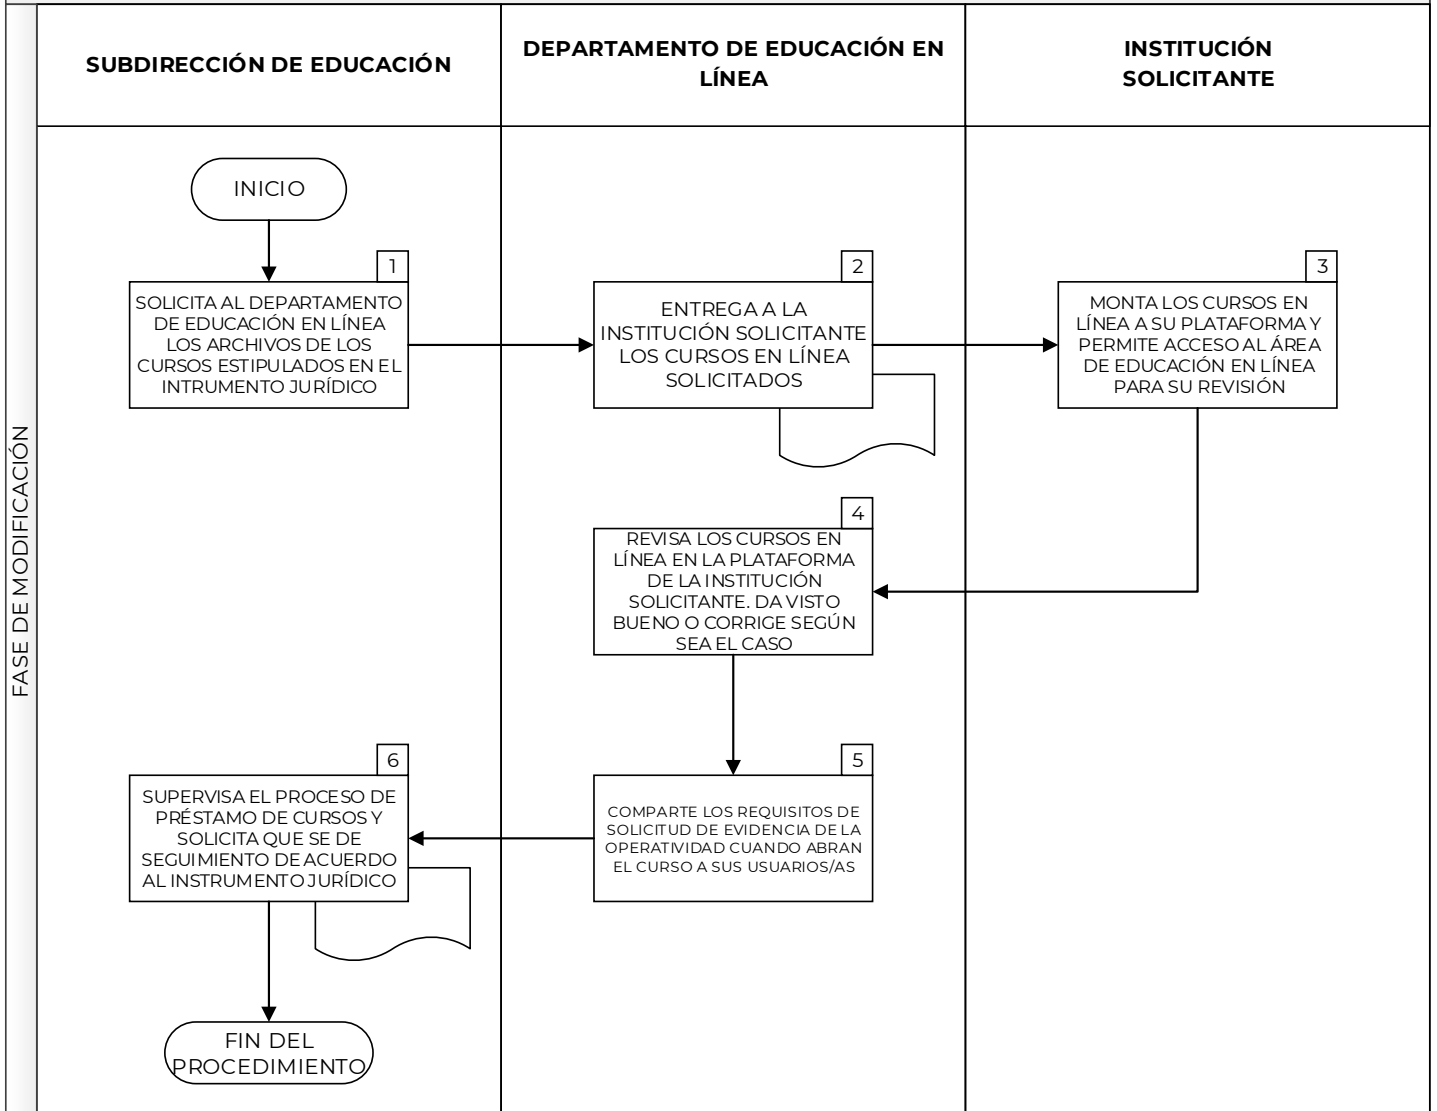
SUBDIRECCIÓN DE EDUCACIÓN

DEPARTAMENTO DE EDUCACIÓN EN LÍNEA

INSTITUCIÓN SOLICITANTE

FASE DE MODIFICACIÓN

INICIO

1

SOLICITA AL DEPARTAMENTO DE EDUCACIÓN EN LÍNEA LOS ARCHIVOS DE LOS CURSOS ESTIPULADOS EN EL INTRUMENTO JURÍDICO

2

ENTREGA A LA INSTITUCIÓN SOLICITANTE LOS CURSOS EN LÍNEA SOLICITADOS

3

MONTA LOS CURSOS EN LÍNEA A SU PLATAFORMA Y PERMITE ACCESO AL ÁREA DE EDUCACIÓN EN LÍNEA PARA SU REVISIÓN

4

REVISA LOS CURSOS EN LÍNEA EN LA PLATAFORMA DE LA INSTITUCIÓN SOLICITANTE. DA VISTO BUENO O CORRIGE SEGÚN SEA EL CASO

5

COMPARTE LOS REQUISITOS DE SOLICITUD DE EVIDENCIA DE LA OPERATIVIDAD CUANDO ABRAN EL CURSO A SUS USUARIOS/AS

6

SUPERVISA EL PROCESO DE PRÉSTAMO DE CURSOS Y SOLICITA QUE SE DE SEGUIMIENTO DE ACUERDO AL INSTRUMENTO JURÍDICO

FIN DEL PROCEDIMIENTO